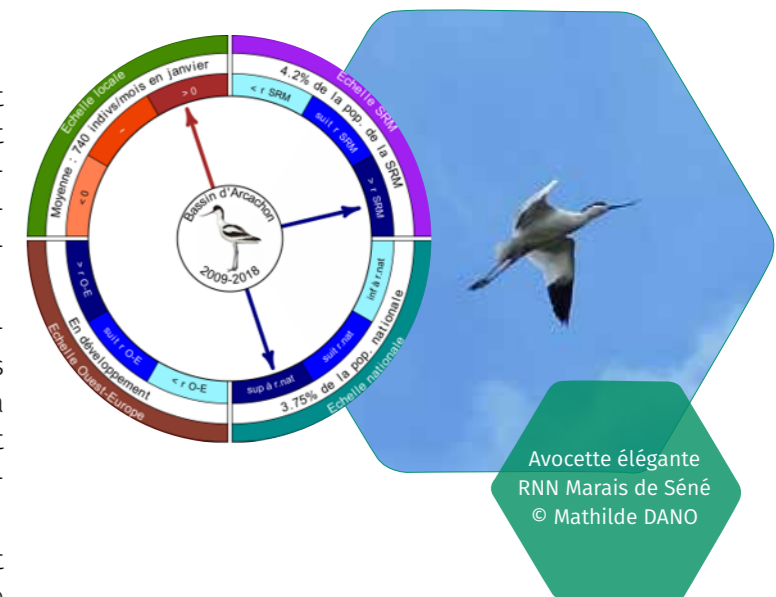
Echelle locale
Moyenne : 740 indivs/mois en janvier
< 0
~
> 0
Echelle SRM
4.2% de la pop. de la SRM
< r SRM
suit r SRM
> r SRM
Bassin d'Arcachon
2009-2018
Echelle nationale
3.75% de la pop. nationale
inf à r.nat
suit r.nat
sup à r.nat
Echelle Ouest-Europe
En développement
> r O-E
suit r O-E
< r O-E

Avocette élégante
RNN Marais de Séné
© Mathilde DANO